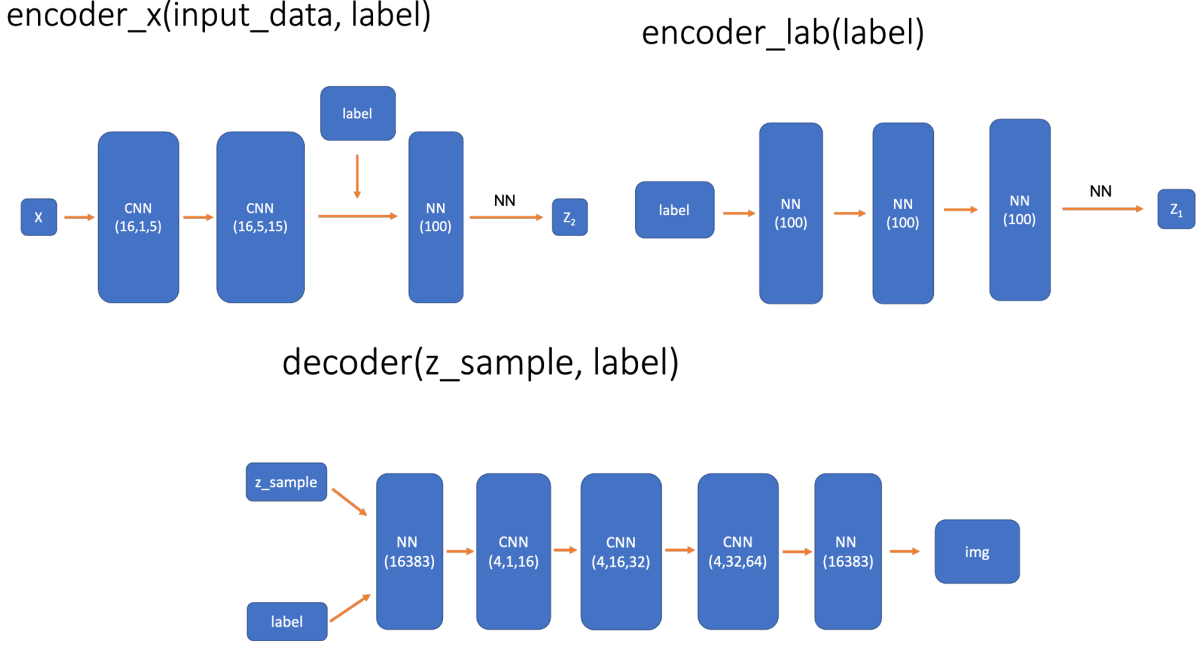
encoder_x(input_data, label)

encoder_lab(label)

label

X

CNN (16,1,5)

CNN (16,5,15)

NN (100)

NN

$Z_2$

label

NN (100)

NN (100)

NN (100)

NN

$Z_1$

decoder(z_sample, label)

z_sample

label

NN (16383)

CNN (4,1,16)

CNN (4,16,32)

CNN (4,32,64)

NN (16383)

img